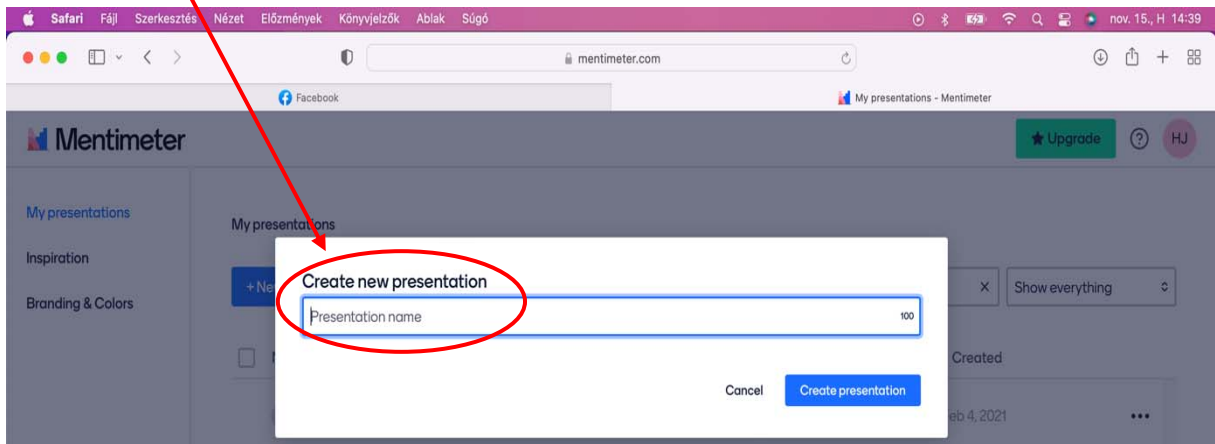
Safari Fájl Szerkesztés Nézet Előzmények Könyvjelzők Ablak Súgó nov. 15., H 14:39

mentimeter.com

Facebook

My presentations - Mentimeter

Mentimeter

Upgrade

HJ

My presentations

Inspiration

Branding & Colors

My presentations

+Ne

Show everything

Created

eb 4, 2021

Create new presentation

Presentation name

100

Cancel

Create presentation